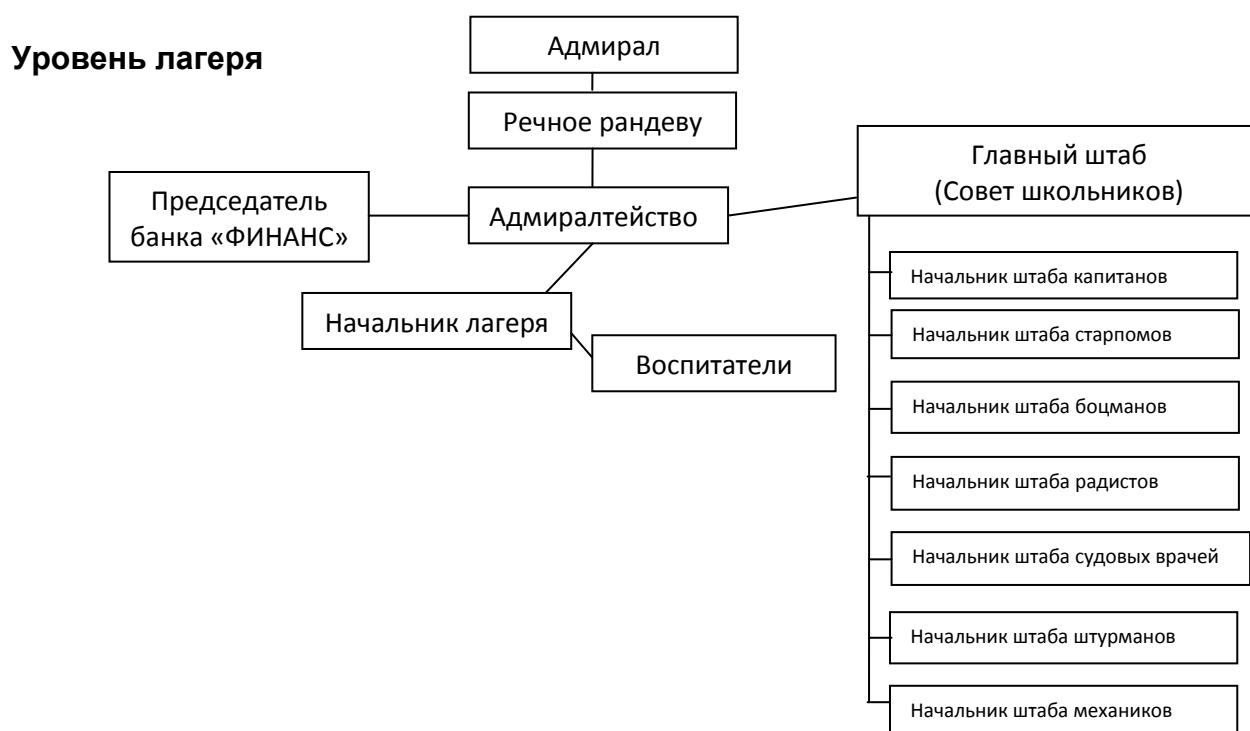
Уровень лагеря

Адмирал

Речное рандеву

Председатель банка «ФИНАНС»

Адмиралтейство

Главный штаб (Совет школьников)

Начальник лагеря

Воспитатели

Начальник штаба капитанов

Начальник штаба старпомов

Начальник штаба боцманов

Начальник штаба радистов

Начальник штаба судовых врачей

Начальник штаба штурманов

Начальник штаба механиков